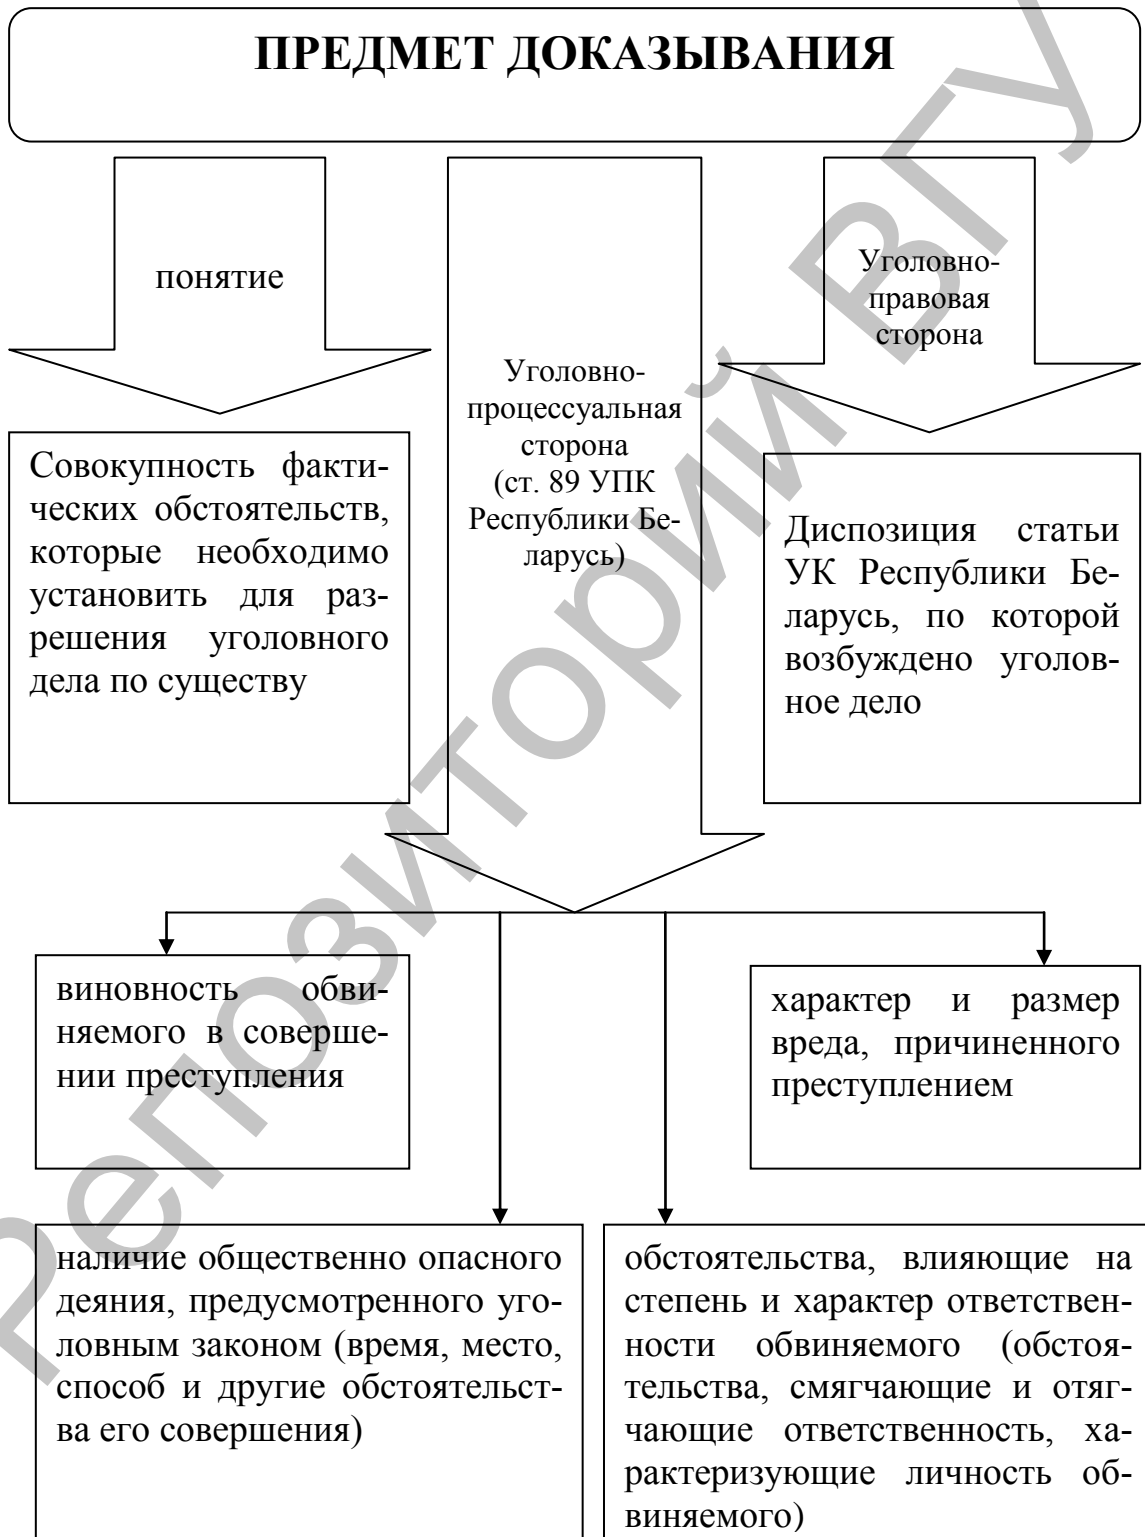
ПРЕДМЕТ ДОКАЗЫВАНИЯ

понятие

Уголовно-процессуальная сторона (ст. 89 УПК Республики Беларусь)

Уголовно-правовая сторона

Совокупность фактических обстоятельств, которые необходимо установить для разрешения уголовного дела по существу

Диспозиция статьи УК Республики Беларусь, по которой возбуждено уголовное дело

виновность обвиняемого в совершении преступления

характер и размер вреда, причиненного преступлением

наличие общественно опасного деяния, предусмотренного уголовным законом (время, место, способ и другие обстоятельства его совершения)

обстоятельства, влияющие на степень и характер ответственности обвиняемого (обстоятельства, смягчающие и отягчающие ответственность, характеризующие личность обвиняемого)

Репозиторий ВГУ